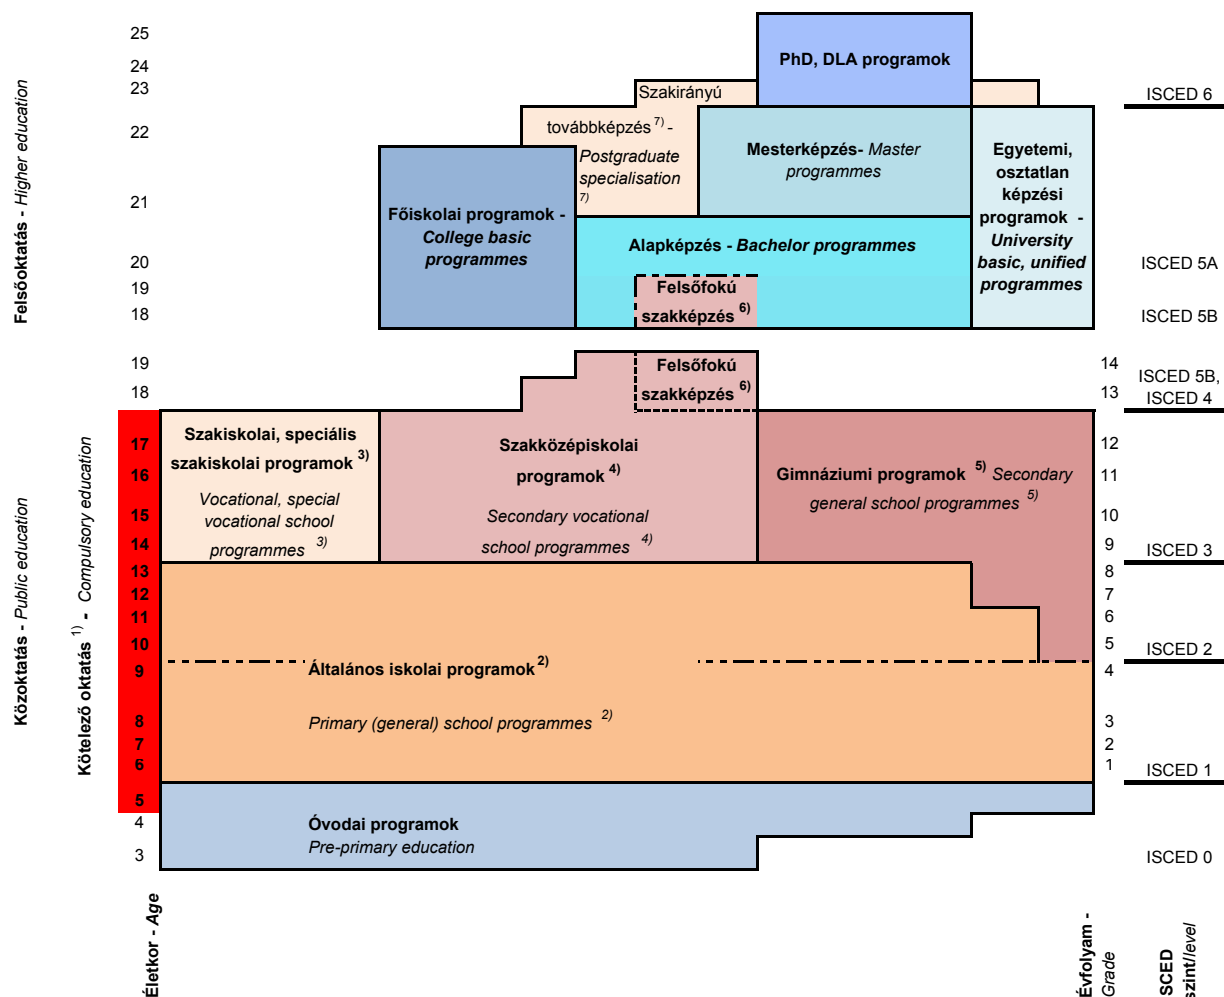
Felsőoktatás - Higher education

25
24
23
22
21
20
19
18

PhD, DLA programok

Szakirányú továbbképzés 7) - Postgraduate specialisation 7)

Mesterképzés- Master programmes

Egyetemi, osztatlan képzési programok - University basic, unified programmes

Főiskolai programok - College basic programmes

Alapképzés - Bachelor programmes

Felsőfokú szakképzés 6)

ISCED 6
ISCED 5A
ISCED 5B

Közoktatás - Public education
Kötelező oktatás 1) - Compulsory education

19
18
17
16
15
14
13
12
11
10
9
8
7
6
5
4
3

Felsőfokú szakképzés 6)

Szakiskolai, speciális szakiskolai programok 3)
Vocational, special vocational school programmes 3)

Szakközépiskolai programok 4)
Secondary vocational school programmes 4)

Gimnáziumi programok 5) Secondary general school programmes 5)

Általános iskolai programok 2)
Primary (general) school programmes 2)

Óvodai programok
Pre-primary education

14
13
12
11
10
9
8
7
6
5
4
3
2
1

ISCED 5B, ISCED 4
ISCED 3
ISCED 2
ISCED 1
ISCED 0

Életkor - Age
Évfolyam - Grade
SCED szint/level